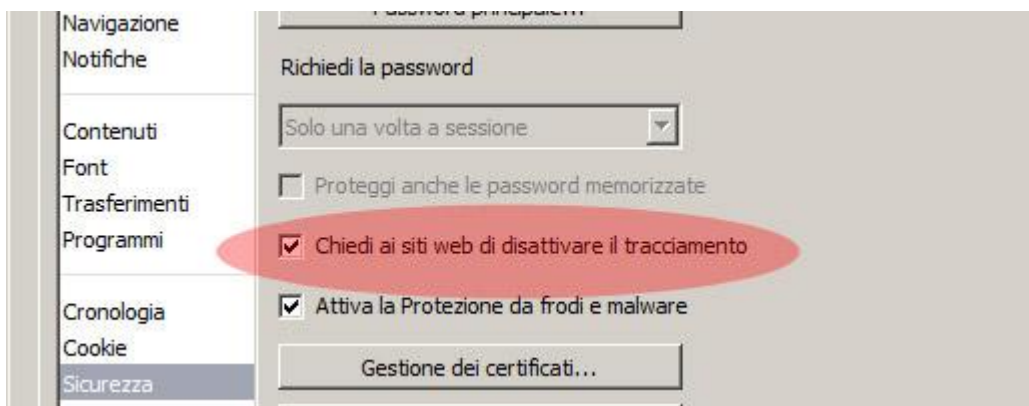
Navigazione
Notifiche

Contenuti
Font
Trasferimenti
Programmi

Cronologia
Cookie
Sicurezza

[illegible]

Richiedi la password

Solo una volta a sessione

Proteggi anche le password memorizzate

Chiedi ai siti web di disattivare il tracciamento

Attiva la Protezione da frodi e malware

Gestione dei certificati...